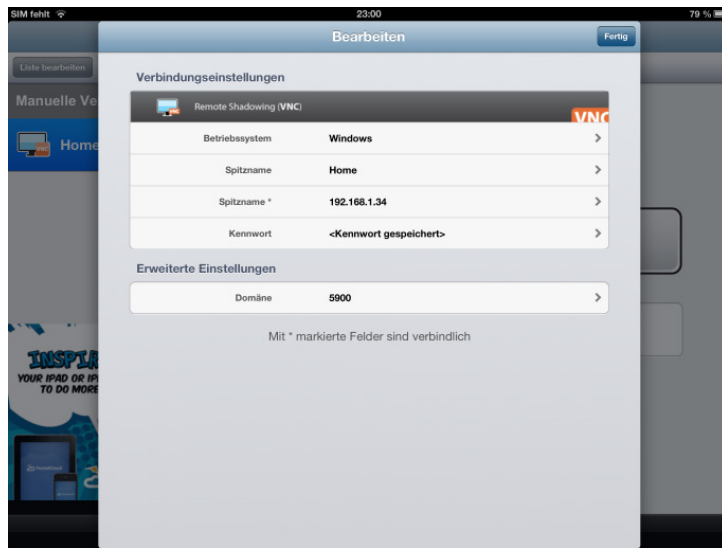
SIM fehlt
23:00
79 %

Bearbeiten
Fertig

Liste bearbeiten
Manuelle Ve
Home

Verbindungseinstellungen

Remote Shadowing (VNC)
VNC

| Betriebssystem | Windows |
|---|---|
| Spitzname | Home |
| Spitzname * | 192.168.1.34 |
| Kennwort | <Kennwort gespeichert> |

Erweiterte Einstellungen

| Domäne | 5900 |
|---|---|

Mit * markierte Felder sind verbindlich

INSPIR
YOUR IPAD OR IP
TO DO MORE